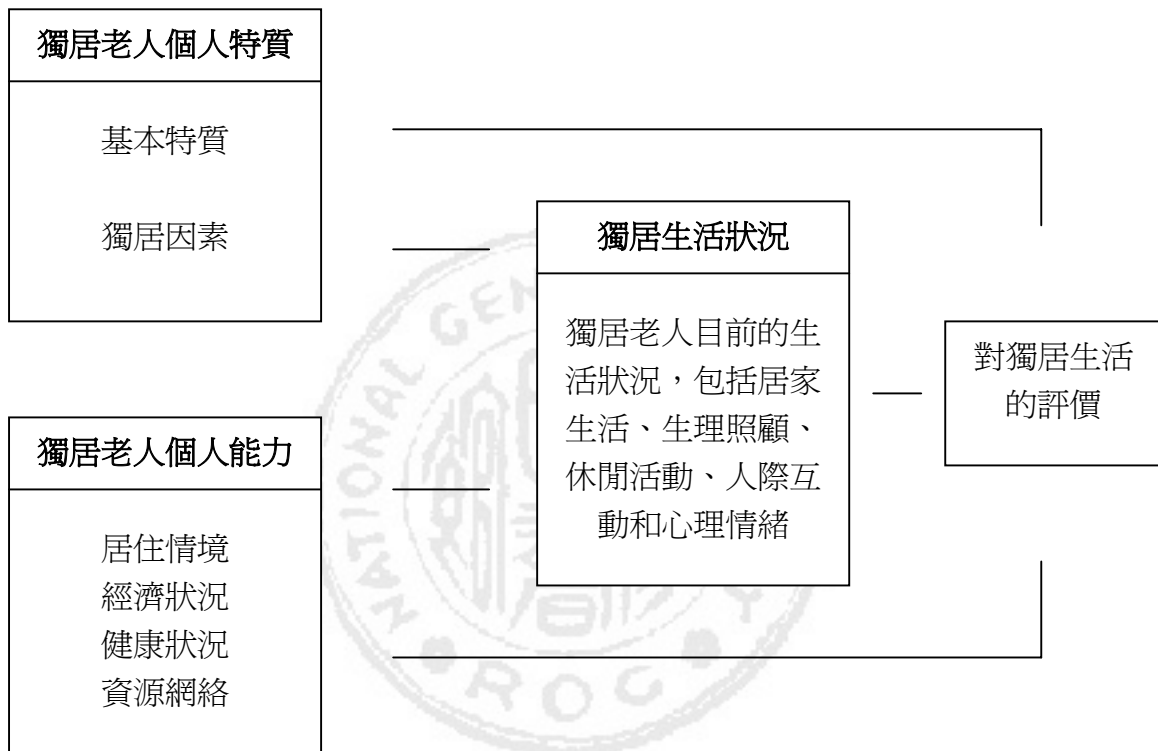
獨居老人個人特質

基本特質

獨居因素

獨居生活狀況

獨居老人目前的生活狀況，包括居家生活、生理照顧、休閒活動、人際互動和心理情緒

對獨居生活的評價

獨居老人個人能力

居住情境
經濟狀況
健康狀況
資源網絡

NATIONAL GEN

ROC